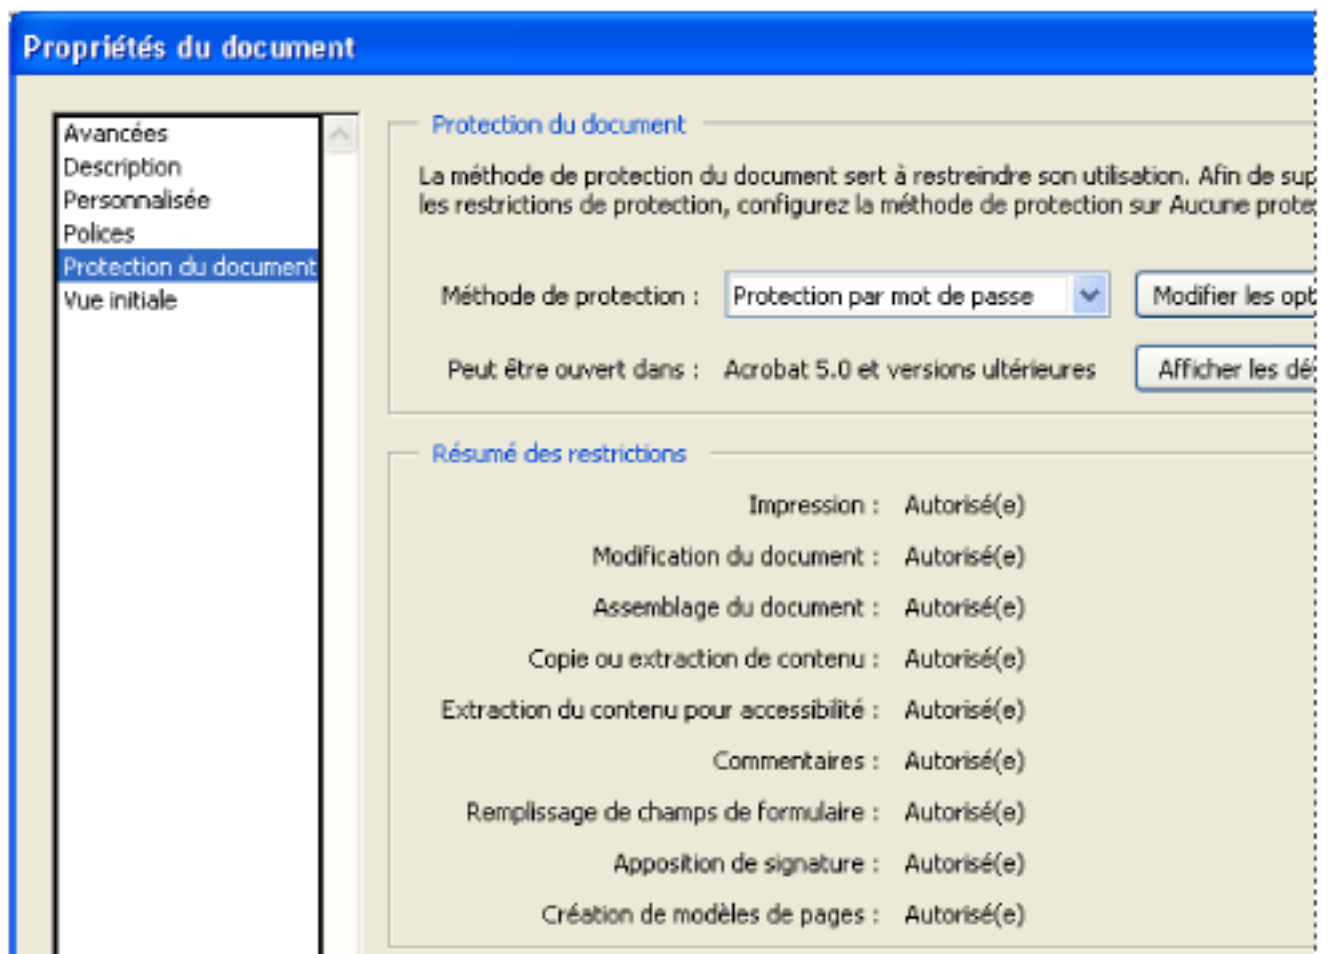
Propriétés du document

Avancées
Description
Personnalisée
Polices
Protection du document
Vue initiale

Protection du document

La méthode de protection du document sert à restreindre son utilisation. Afin de sup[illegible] les restrictions de protection, configurez la méthode de protection sur Aucune prote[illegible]

Méthode de protection : Protection par mot de passe

Modifier les opt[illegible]

Peut être ouvert dans : Acrobat 5.0 et versions ultérieures

Afficher les dé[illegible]

Résumé des restrictions

Impression : Autorisé(e)
Modification du document : Autorisé(e)
Assemblage du document : Autorisé(e)
Copie ou extraction de contenu : Autorisé(e)
Extraction du contenu pour accessibilité : Autorisé(e)
Commentaires : Autorisé(e)
Remplissage de champs de formulaire : Autorisé(e)
Apposition de signature : Autorisé(e)
Création de modèles de pages : Autorisé(e)